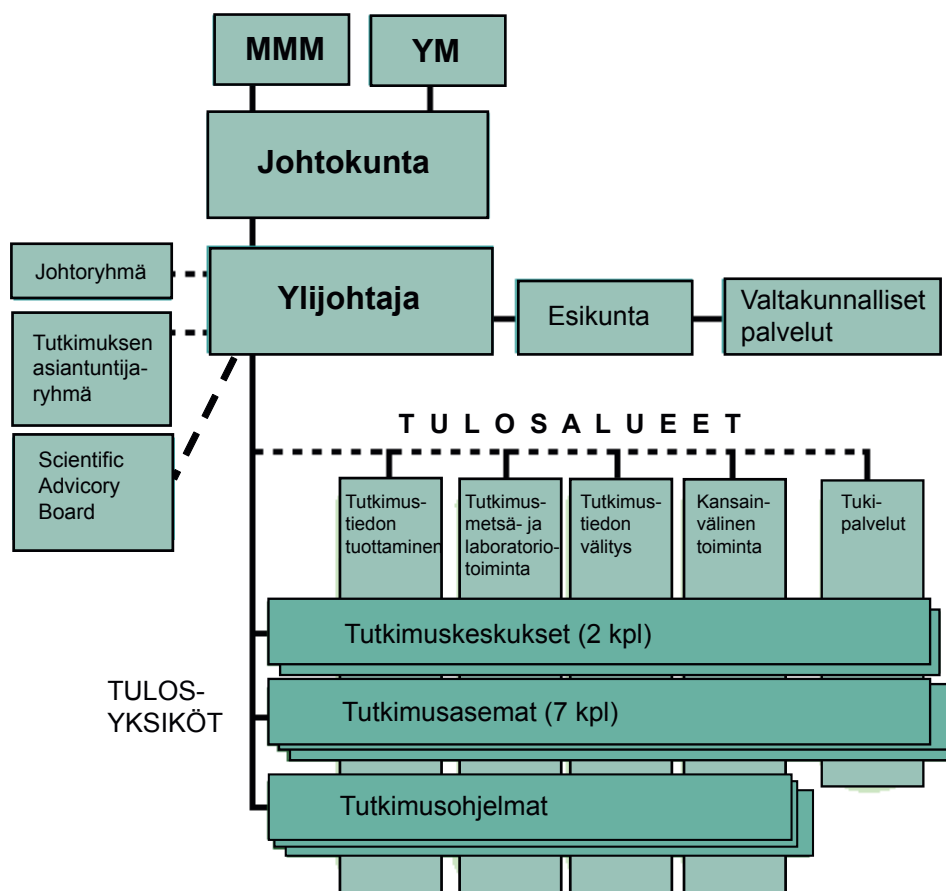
MMM

YM

Johtokunta

Johtoryhmä

Ylijohtaja

Esikunta

Valtakunnalliset palvelut

Tutkimuksen asiantuntijaryhmä

Scientific Advicory Board

T U L O S A L U E E T

Tutkimustiedon tuottaminen

Tutkimusmetsä- ja laboratoriotoiminta

Tutkimustiedon välitys

Kansainvälinen toiminta

Tukipalvelut

Tutkimuskeskukset (2 kpl)

TULOSYKSIKÖT

Tutkimusasemat (7 kpl)

Tutkimusohjelmat